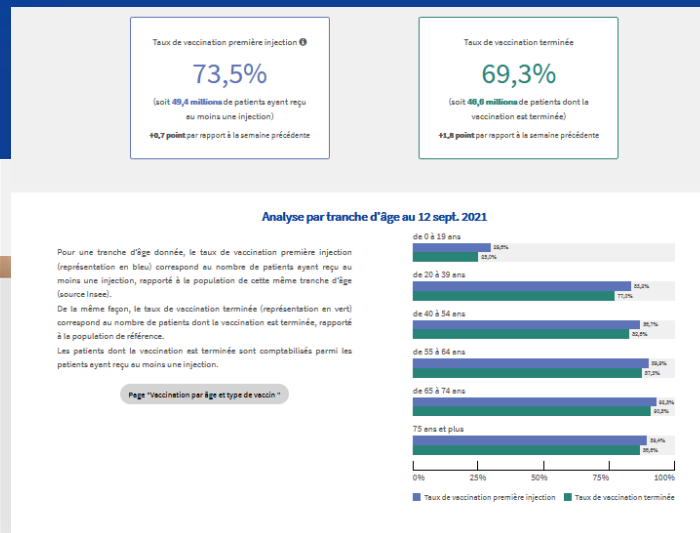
Taux de vaccination première injection

73,5%

(soit 49,4 millions de patients ayant reçu au moins une injection)

+0,7 point par rapport à la semaine précédente

Taux de vaccination terminée

69,3%

(soit 46,6 millions de patients dont la vaccination est terminée)

+1,8 point par rapport à la semaine précédente

Analyse par tranche d'âge au 12 sept. 2021

Pour une tranche d'âge donnée, le taux de vaccination première injection (représentation en bleu) correspond au nombre de patients ayant reçu au moins une injection, rapporté à la population de cette même tranche d'âge (source Insee).

De la même façon, le taux de vaccination terminée (représentation en vert) correspond au nombre de patients dont la vaccination est terminée, rapporté à la population de référence.

Les patients dont la vaccination est terminée sont comptabilisés parmi les patients ayant reçu au moins une injection.

Page "Vaccination par âge et type de vaccin"

de 0 à 19 ans
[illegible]
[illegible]

de 20 à 39 ans
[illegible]
77,3%

de 40 à 54 ans
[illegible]
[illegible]

de 55 à 64 ans
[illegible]
87,3%

de 65 à 74 ans
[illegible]
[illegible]

75 ans et plus
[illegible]
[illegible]

0% 25% 50% 75% 100%

Taux de vaccination première injection Taux de vaccination terminée